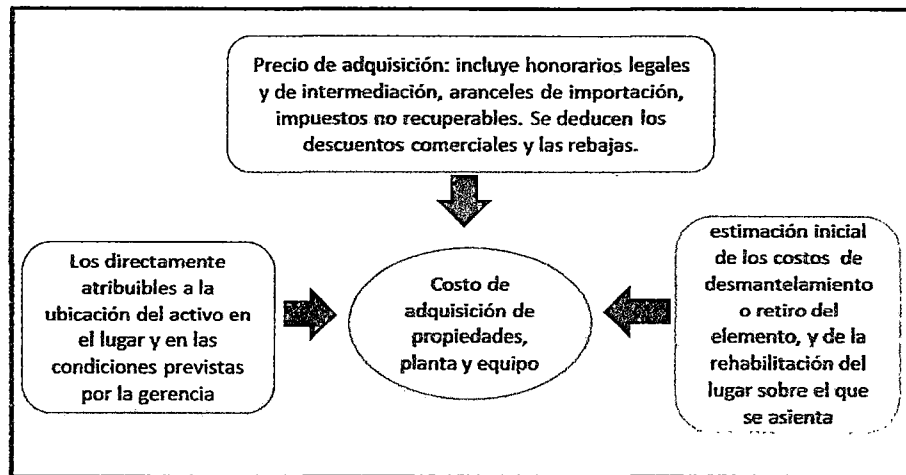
Precio de adquisición: incluye honorarios legales y de intermediación, aranceles de importación, impuestos no recuperables. Se deducen los descuentos comerciales y las rebajas.

Los directamente atribuibles a la ubicación del activo en el lugar y en las condiciones previstas por la gerencia

Costo de adquisición de propiedades, planta y equipo

estimación inicial de los costos de desmantelamiento o retiro del elemento, y de la rehabilitación del lugar sobre el que se asienta